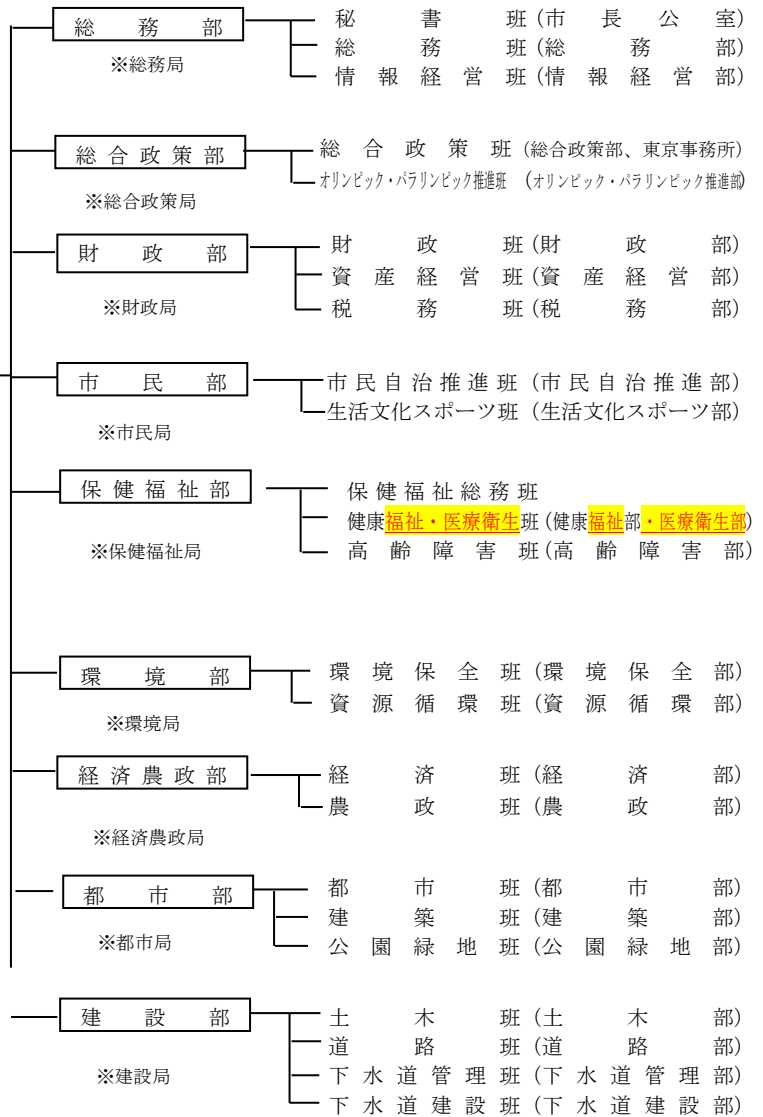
総務部
※総務局
秘書班（市長公室）
総務班（総務部）
情報経営班（情報経営部）

総合政策部
※総合政策局
総合政策班（総合政策部、東京事務所）
オリンピック・パラリンピック推進班（オリンピック・パラリンピック推進部）

財政部
※財政局
財政班（財政部）
資産経営班（資産経営部）
税務班（税務部）

市民部
※市民局
市民自治推進班（市民自治推進部）
生活文化スポーツ班（生活文化スポーツ部）

保健福祉部
※保健福祉局
保健福祉総務班
健康福祉・医療衛生班（健康福祉部・医療衛生部）
高齢障害班（高齢障害部）

環境部
※環境局
環境保全班（環境保全部）
資源循環班（資源循環部）

経済農政部
※経済農政局
経済班（経済部）
農政班（農政部）

都市部
※都市局
都市班（都市部）
建築班（建築部）
公園緑地班（公園緑地部）

建設部
※建設局
土木班（土木部）
道路班（道路部）
下水道管理班（下水道管理部）
下水道建設班（下水道建設部）